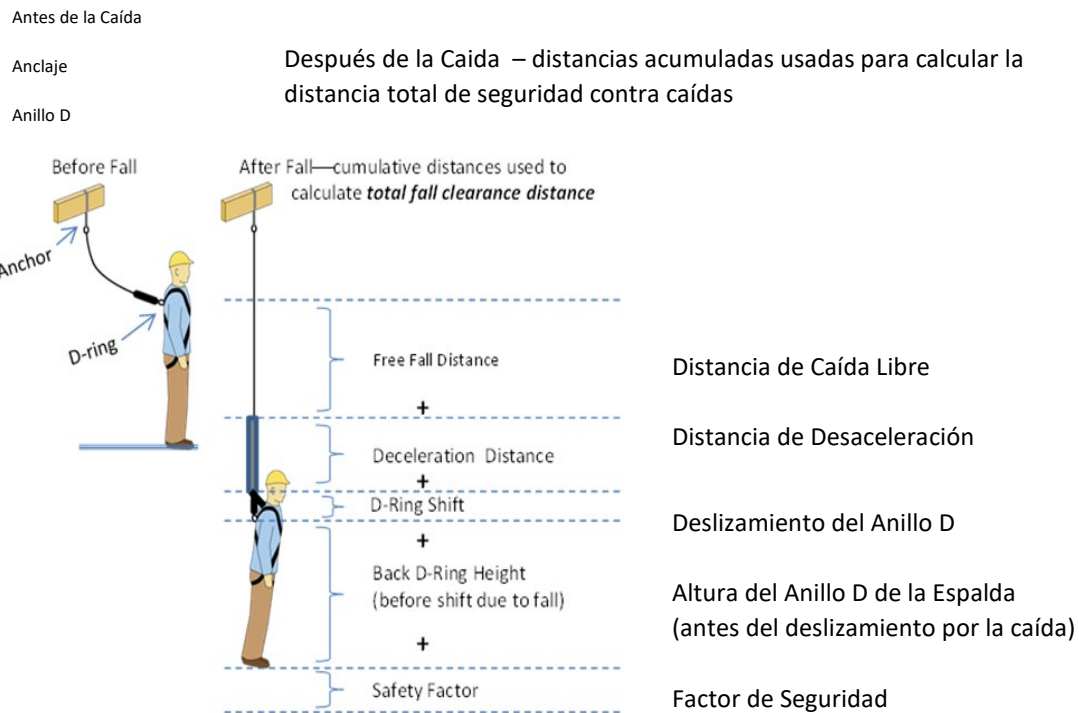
Antes de la Caída

Anclaje

Anillo D

Después de la Caida – distancias acumuladas usadas para calcular la distancia total de seguridad contra caídas

Before Fall

After Fall—cumulative distances used to calculate ***total fall clearance distance***

Anchor

D-ring

Free Fall Distance

Distancia de Caída Libre

+

Deceleration Distance

Distancia de Desaceleración

+

D-Ring Shift

Deslizamiento del Anillo D

+

Back D-Ring Height (before shift due to fall)

Altura del Anillo D de la Espalda (antes del deslizamiento por la caída)

+

Safety Factor

Factor de Seguridad